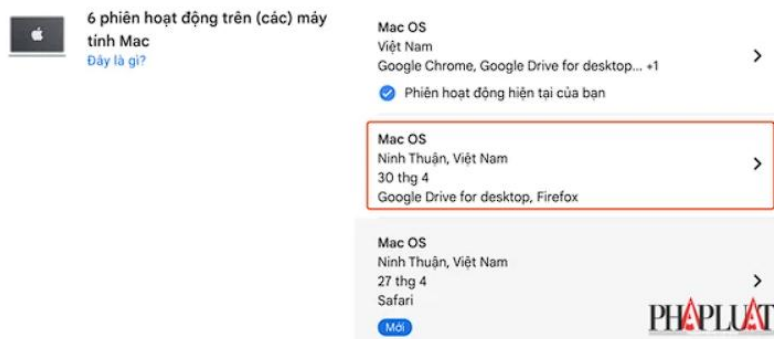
6 phiên hoạt động trên (các) máy tính Mac
Đây là gì?

Mac OS
Việt Nam
Google Chrome, Google Drive for desktop... +1
Phiên hoạt động hiện tại của bạn

Mac OS
Ninh Thuận, Việt Nam
30 thg 4
Google Drive for desktop, Firefox

Mac OS
Ninh Thuận, Việt Nam
27 thg 4
Safari
Mới

PHAPLUAT